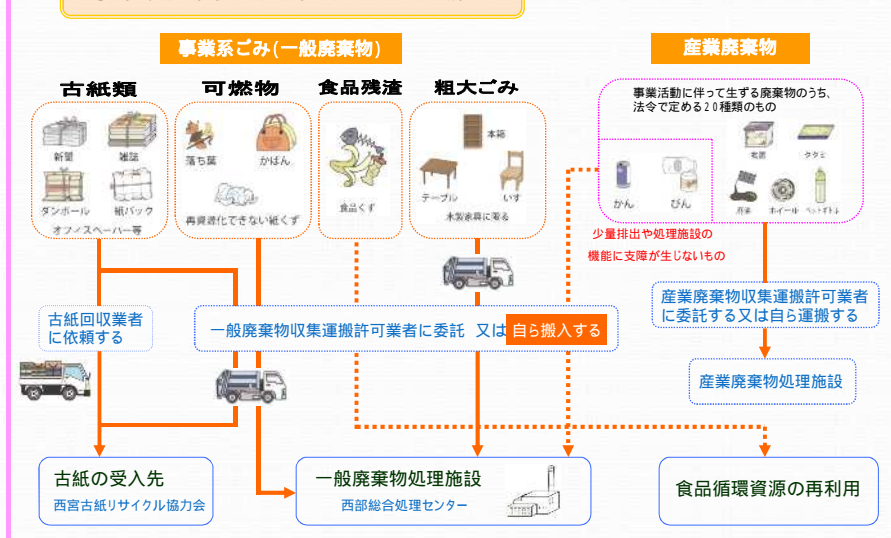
事業系ごみ(一般廃棄物)

産業廃棄物

古紙類

新聞

雑誌

ダンボール

紙パック

オフィスペーパー等

可燃物

落ち葉

かばん

再資源化できない紙くず

食品残渣

食品くず

粗大ごみ

本箱

テーブル

いす

木製家具に限る

事業活動に伴って生ずる廃棄物のうち、法令で定める20種類のもの

かん

びん

瓦礫

タタミ

汚泥

ホイール

ペットボトル

少量排出や処理施設の機能に支障が生じないもの

古紙回収業者に依頼する

一般廃棄物収集運搬許可業者に委託 又は 自ら搬入する

産業廃棄物収集運搬許可業者に委託する又は自ら運搬する

産業廃棄物処理施設

古紙の受入先

西宮古紙リサイクル協力会

一般廃棄物処理施設

西部総合処理センター

食品循環資源の再利用